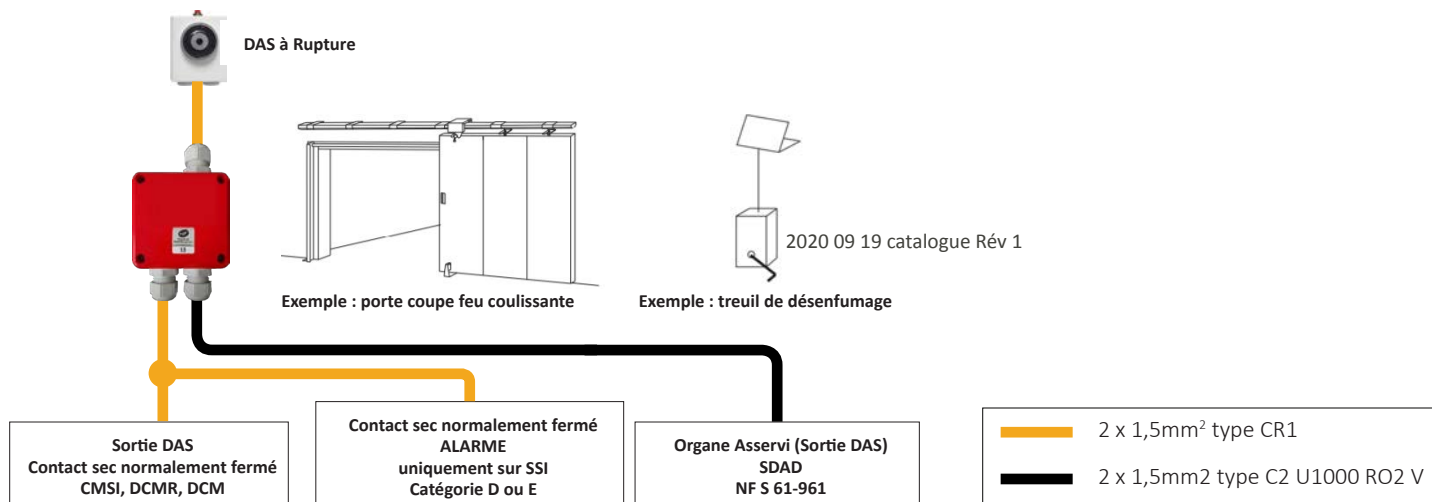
DAS à Rupture

2020 09 19 catalogue Rév 1

Exemple : porte coupe feu coulissante

Exemple : treuil de désenfumage

Sortie DAS
Contact sec normalement fermé
CMSI, DCMR, DCM

Contact sec normalement fermé
ALARME
uniquement sur SSI
Catégorie D ou E

Organe Asservi (Sortie DAS)
SDAD
NF S 61-961

2 x 1,5mm$^2$ type CR1

2 x 1,5mm2 type C2 U1000 RO2 V